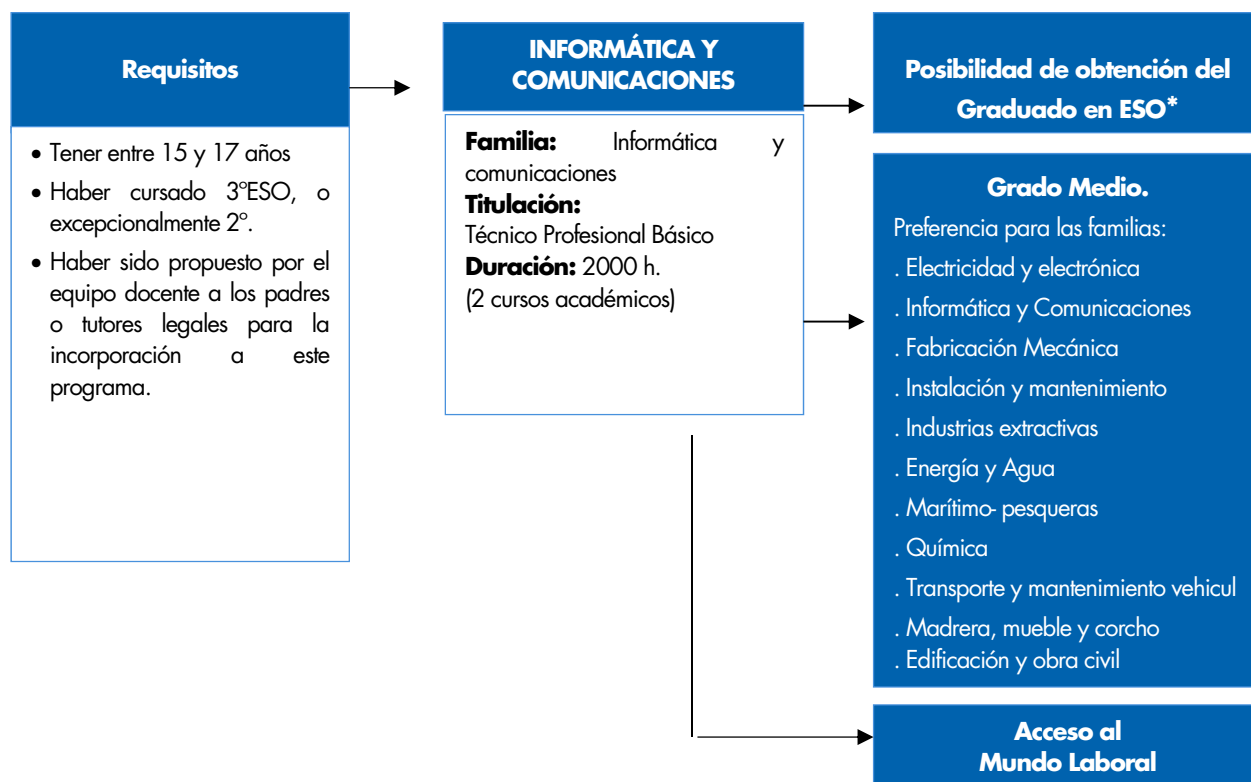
Requisitos

- Tener entre 15 y 17 años
- Haber cursado 3ºESO, o excepcionalmente 2º.
- Haber sido propuesto por el equipo docente a los padres o tutores legales para la incorporación a este programa.

INFORMÁTICA Y COMUNICACIONES

Familia: Informática y comunicaciones
Titulación:
Técnico Profesional Básico
Duración: 2000 h.
(2 cursos académicos)

Posibilidad de obtención del Graduado en ESO*

Grado Medio.
Preferencia para las familias:
. Electricidad y electrónica
. Informática y Comunicaciones
. Fabricación Mecánica
. Instalación y mantenimiento
. Industrias extractivas
. Energía y Agua
. Marítimo- pesqueras
. Química
. Transporte y mantenimiento vehicul
. Madrera, mueble y corcho
. Edificación y obra civil

Acceso al Mundo Laboral